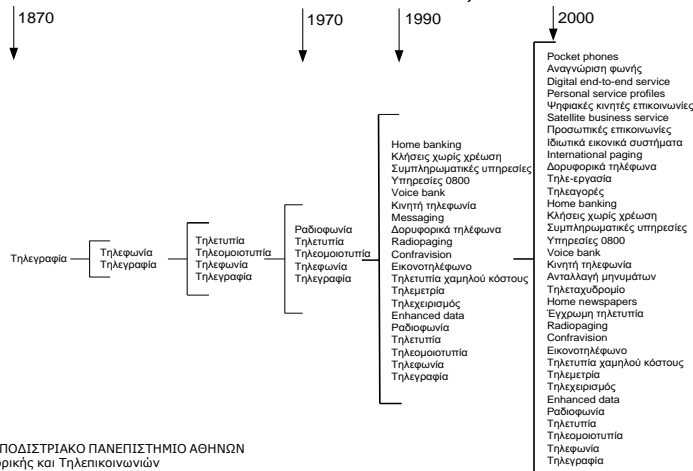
1870

1970

1990

2000

Τηλεγραφία

Τηλεφωνία
Τηλεγραφία

Τηλετυπία
Τηλεομοιοτυπία
Τηλεφωνία
Τηλεγραφία

Ραδιοφωνία
Τηλετυπία
Τηλεομοιοτυπία
Τηλεφωνία
Τηλεγραφία

Home banking
Κλήσεις χωρίς χρέωση
Συμπληρωματικές υπηρεσίες
Υπηρεσίες 0800
Voice bank
Κινητή τηλεφωνία
Messaging
Δορυφορικά τηλέφωνα
Radiopaging
Confravision
Εικονοτηλέφωνο
Τηλετυπία χαμηλού κόστους
Τηλεμετρία
Τηλεχειρισμός
Enhanced data
Ραδιοφωνία
Τηλετυπία
Τηλεομοιοτυπία
Τηλεφωνία
Τηλεγραφία

Pocket phones
Αναγνώριση φωνής
Digital end-to-end service
Personal service profiles
Ψηφιακές κινητές επικοινωνίες
Satellite business service
Προσωπικές επικοινωνίες
Ιδιωτικά εικονικά συστήματα
International paging
Δορυφορικά τηλέφωνα
Τηλε-εργασία
Τηλεαγορές
Home banking
Κλήσεις χωρίς χρέωση
Συμπληρωματικές υπηρεσίες
Υπηρεσίες 0800
Voice bank
Κινητή τηλεφωνία
Ανταλλαγή μηνυμάτων
Τηλεταχυδρομίο
Home newspapers
Έγχρωμη τηλετυπία
Radiopaging
Confravision
Εικονοτηλέφωνο
Τηλετυπία χαμηλού κόστους
Τηλεμετρία
Τηλεχειρισμός
Enhanced data
Ραδιοφωνία
Τηλετυπία
Τηλεομοιοτυπία
Τηλεφωνία
Τηλεγραφία

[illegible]ΠΟΔΙΣΤΡΙΑΚΟ ΠΑΝΕΠΙΣΤΗΜΙΟ ΑΘΗΝΩΝ
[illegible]ρικής και Τηλεπικοινωνιών